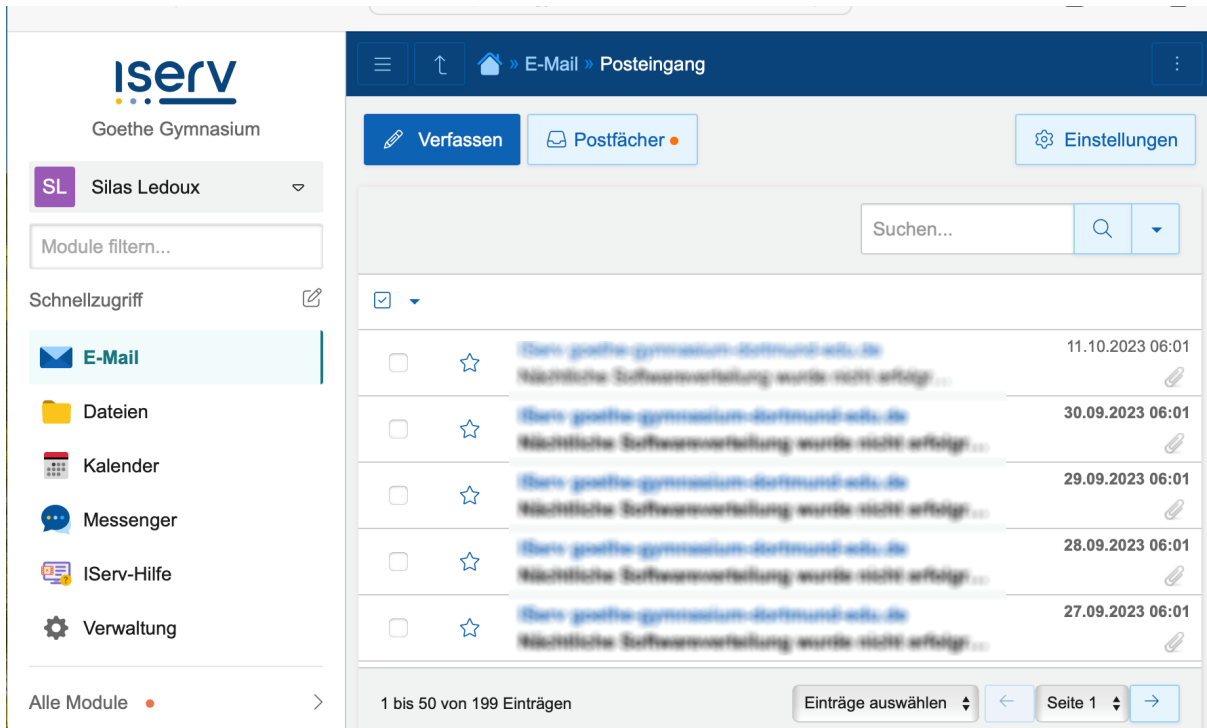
iserv
Goethe Gymnasium

SL Silas Ledoux

Module filtern...

Schnellzugriff

E-Mail
Dateien
Kalender
Messenger
IServ-Hilfe
Verwaltung

Alle Module

» E-Mail » Posteingang

Verfassen
Postfächer
Einstellungen

Suchen...

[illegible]
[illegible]
11.10.2023 06:01

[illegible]
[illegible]
30.09.2023 06:01

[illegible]
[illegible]
29.09.2023 06:01

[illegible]
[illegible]
28.09.2023 06:01

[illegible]
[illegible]
27.09.2023 06:01

1 bis 50 von 199 Einträgen
Einträge auswählen
Seite 1